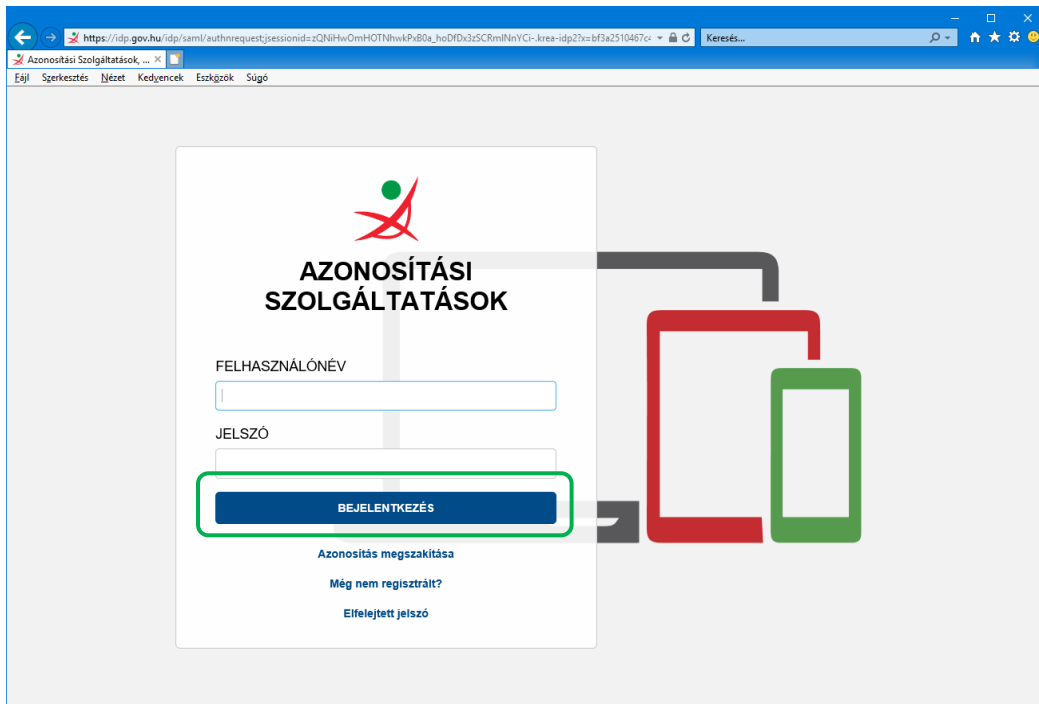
https://idp.gov.hu/idp/saml/authnrequest;jsessionid=zQNiHwOmHOTNhwkPxB0a_hoDfDx3zSCRmINnYCi-.krea-idp2?x=bf3a2510467c

Keresés...

Azonosítási Szolgáltatások, ... ×

Fájl Szerkesztés Nézet Kedvencek Eszközök Súgó

AZONOSÍTÁSI SZOLGÁLTATÁSOK

FELHASZNÁLÓNÉV

JELSZÓ

BEJELENTKEZÉS

Azonosítás megszakítása

Még nem regisztrált?

Elfelejtett jelszó